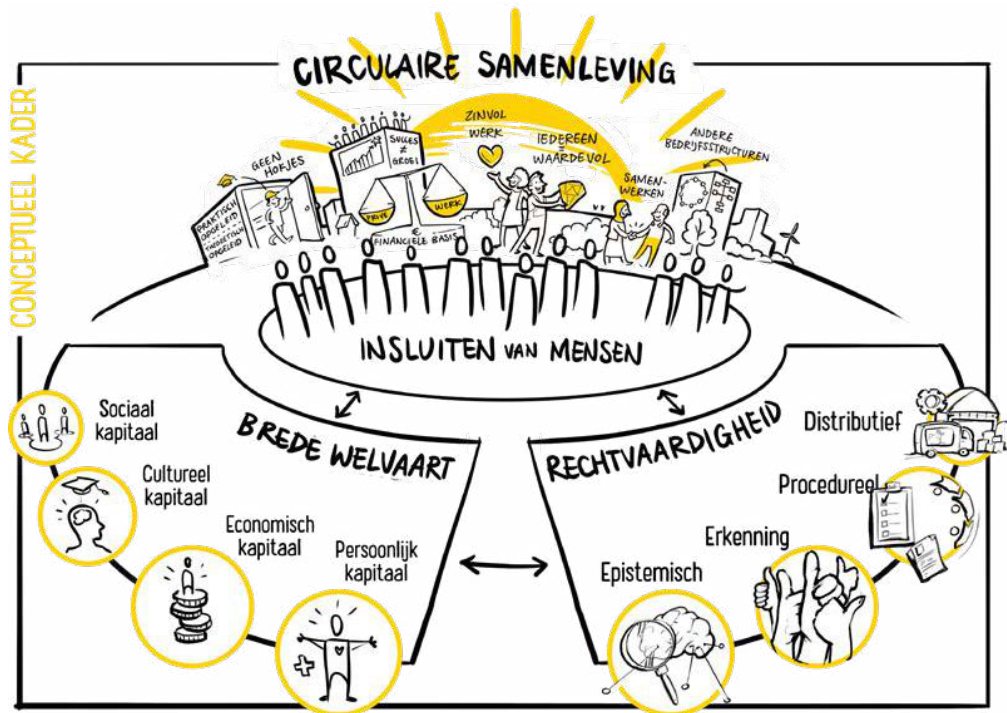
CONCEPTUEEL KADER

CIRCULAIRE SAMENLEVING

ZINVOL WERK

IEDEREEN WAARDEVOL

ANDERE BEDRIJFSSTRUCTUREN

GEEN HOKJES

SUCCES ≠ GROEI

SAMENWERKEN

PRAKTISCH OPGELEID THEORETISCH OPGELEID

PRIVE

WERK

€ FINANCIËLE BASIS

INSLUITEN VAN MENSEN

BREDE WELVAART

RECHTVAARDIGHEID

Sociaal kapitaal

Cultureel kapitaal

Economisch kapitaal

Persoonlijk kapitaal

Distributief

Procedureel

Erkenning

Epistemisch